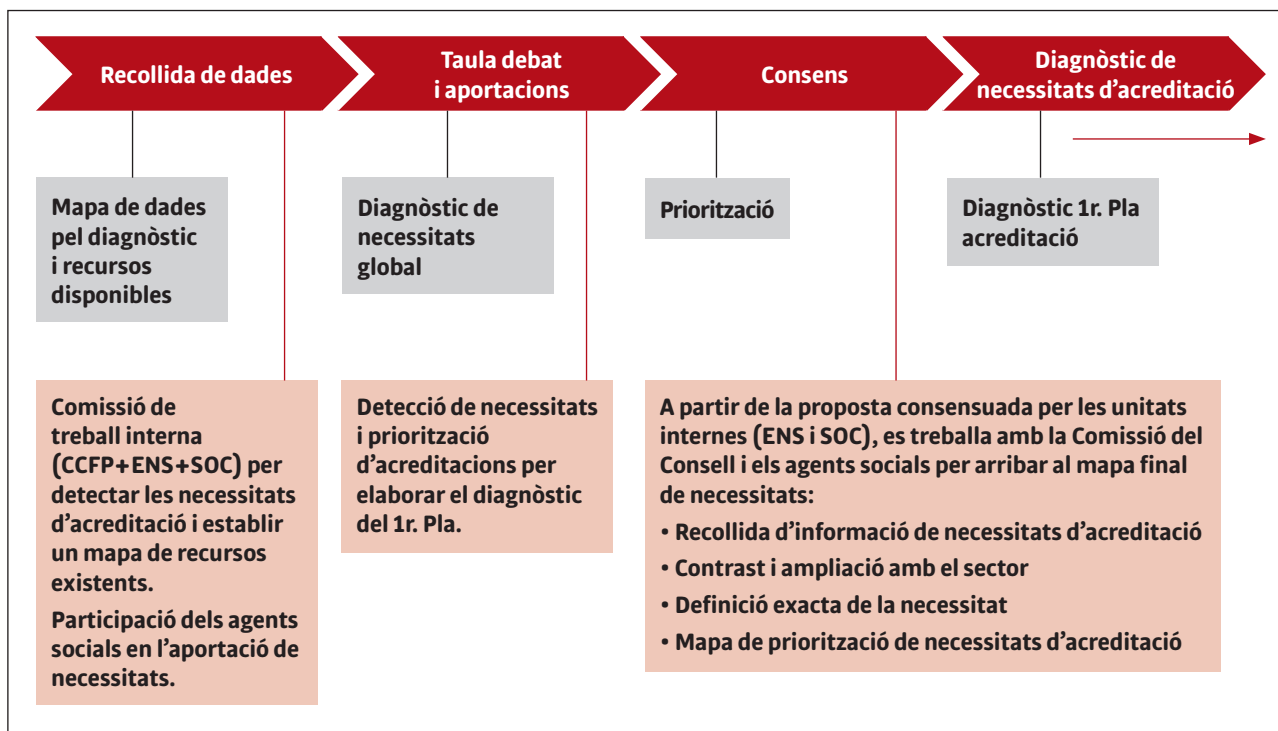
Recollida de dades

Taula debat i aportacions

Consens

Diagnòstic de necessitats d'acreditació

Mapa de dades pel diagnòstic i recursos disponibles

Diagnòstic de necessitats global

Priorització

Diagnòstic 1r. Pla acreditació

Comissió de treball interna (CCFP+ENS+SOC) per detectar les necessitats d'acreditació i establir un mapa de recursos existents.

Participació dels agents socials en l'aportació de necessitats.

Detecció de necessitats i priorització d'acreditacions per elaborar el diagnòstic del 1r. Pla.

A partir de la proposta consensuada per les unitats internes (ENS i SOC), es treballa amb la Comissió del Consell i els agents socials per arribar al mapa final de necessitats:

• Recollida d'informació de necessitats d'acreditació
• Contrast i ampliació amb el sector
• Definició exacta de la necessitat
• Mapa de priorització de necessitats d'acreditació